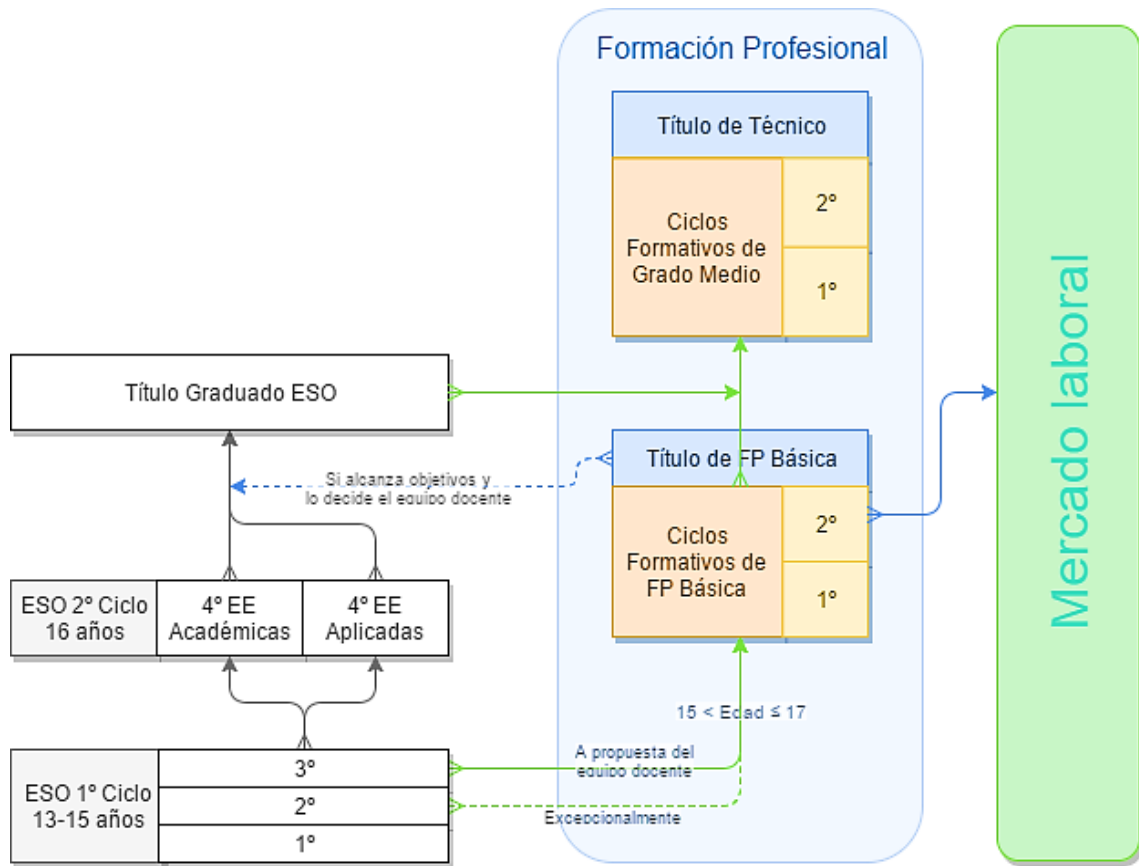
Formación Profesional

Título de Técnico

Ciclos Formativos de Grado Medio

2°

1°

Mercado laboral

Título Graduado ESO

Título de FP Básica

Si alcanza objetivos y lo decide el equipo docente

Ciclos Formativos de FP Básica

2°

1°

ESO 2° Ciclo 16 años

4° EE Académicas

4° EE Aplicadas

15 < Edad ≤ 17

A propuesta del equipo docente

ESO 1° Ciclo 13-15 años

3°

2°

1°

Excepcionalmente